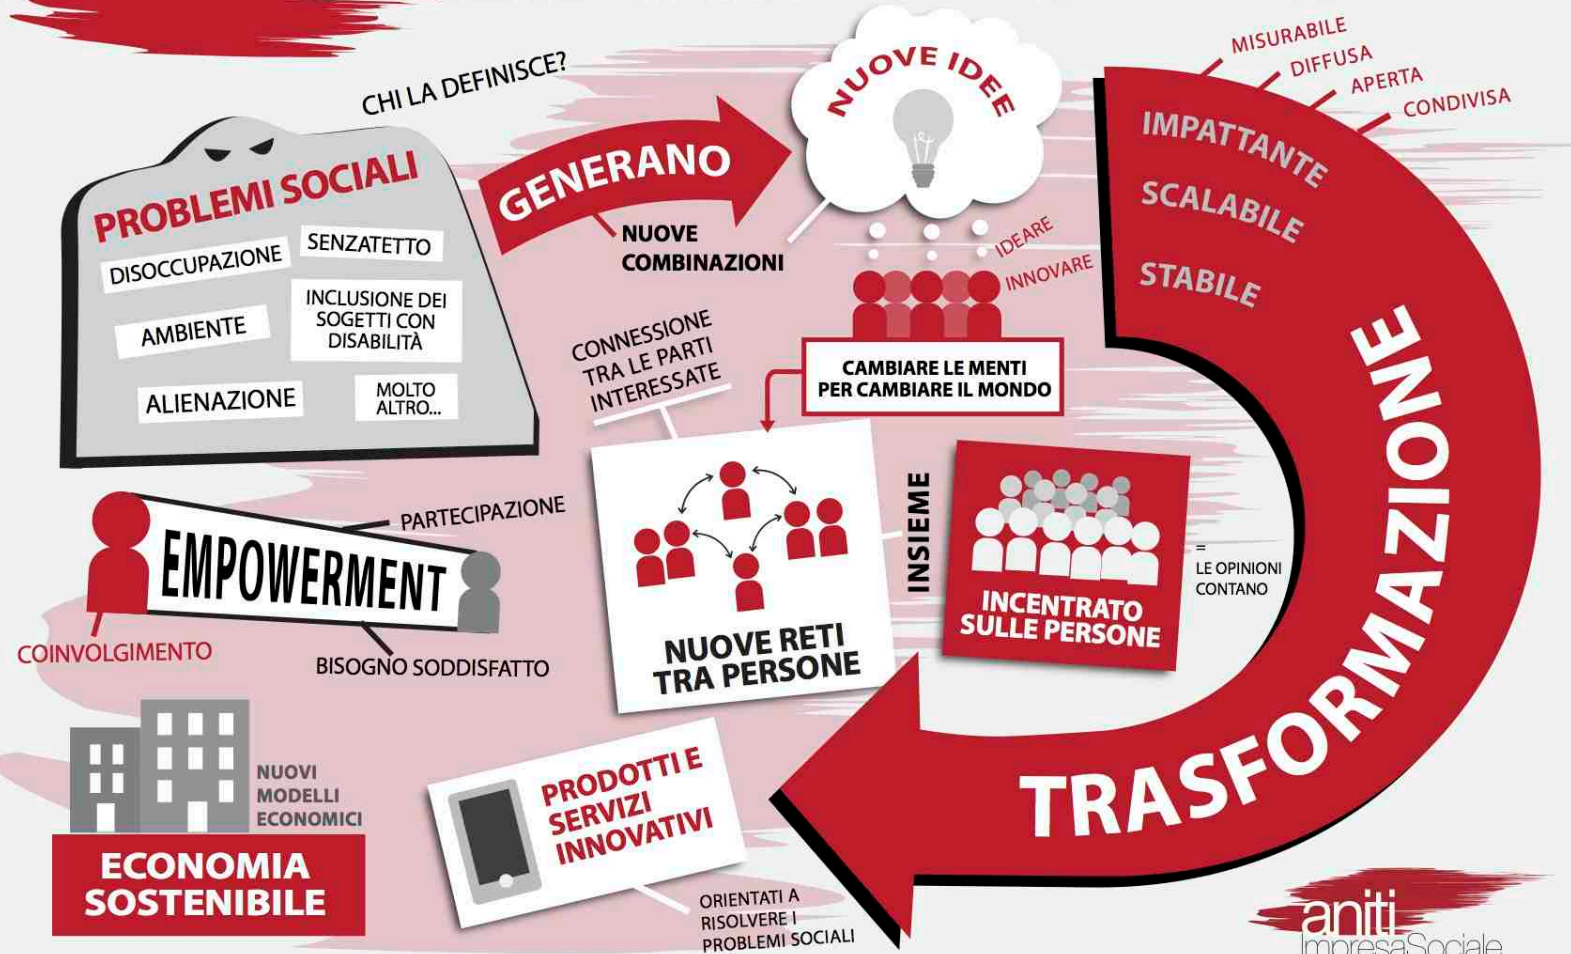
CHI LA DEFINISCE?

PROBLEMI SOCIALI

DISOCCUPAZIONE

SENZATETTO

AMBIENTE

INCLUSIONE DEI SOGETTI CON DISABILITÀ

ALIENAZIONE

MOLTO ALTRO...

GENERANO

NUOVE COMBINAZIONI

NUOVE IDEE

IDEARE

INNOVARE

CAMBIARE LE MENTI PER CAMBIARE IL MONDO

CONNESSIONE TRA LE PARTI INTERESSATE

NUOVE RETI TRA PERSONE

INSIEME

INCENTRATO SULLE PERSONE

=
LE OPINIONI CONTANO

MISURABILE
DIFFUSA
APERTA
CONDIVISA

IMPATTANTE
SCALABILE
STABILE

TRASFORMAZIONE

PARTECIPAZIONE

EMPOWERMENT

COINVOLGIMENTO

BISOGNO SODDISFATTO

NUOVI MODELLI ECONOMICI

ECONOMIA SOSTENIBILE

PRODOTTI E SERVIZI INNOVATIVI

ORIENTATI A RISOLVERE I PROBLEMI SOCIALI

aniti
ImpresaSociale